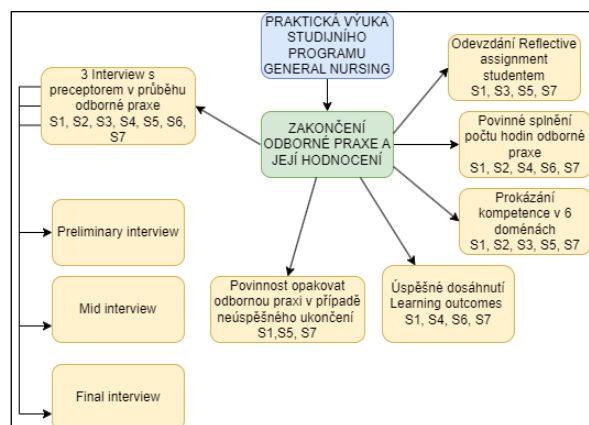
PRAKTICKÁ VÝUKA STUDIJNÍHO PROGRAMU GENERAL NURSING

3 Interview s preceptorem v průběhu odborné praxe
S1, S2, S3, S4, S5, S6, S7

ZAKONČENÍ ODBORNÉ PRAXE A JEJÍ HODNOCENÍ

Odevzdání Reflective assignment studentem
S1, S3, S5, S7

Povinné splnění počtu hodin odborné praxe
S1, S2, S4, S6, S7

Prokázání kompetence v 6 doménách
S1, S2, S3, S5, S7

Preliminary interview

Mid interview

Final interview

Povinnost opakovat odbornou praxi v případě neúspěšného ukončení
S1,S5, S7

Úspěšné dosáhnutí Learning outcomes
S1, S4, S6, S7